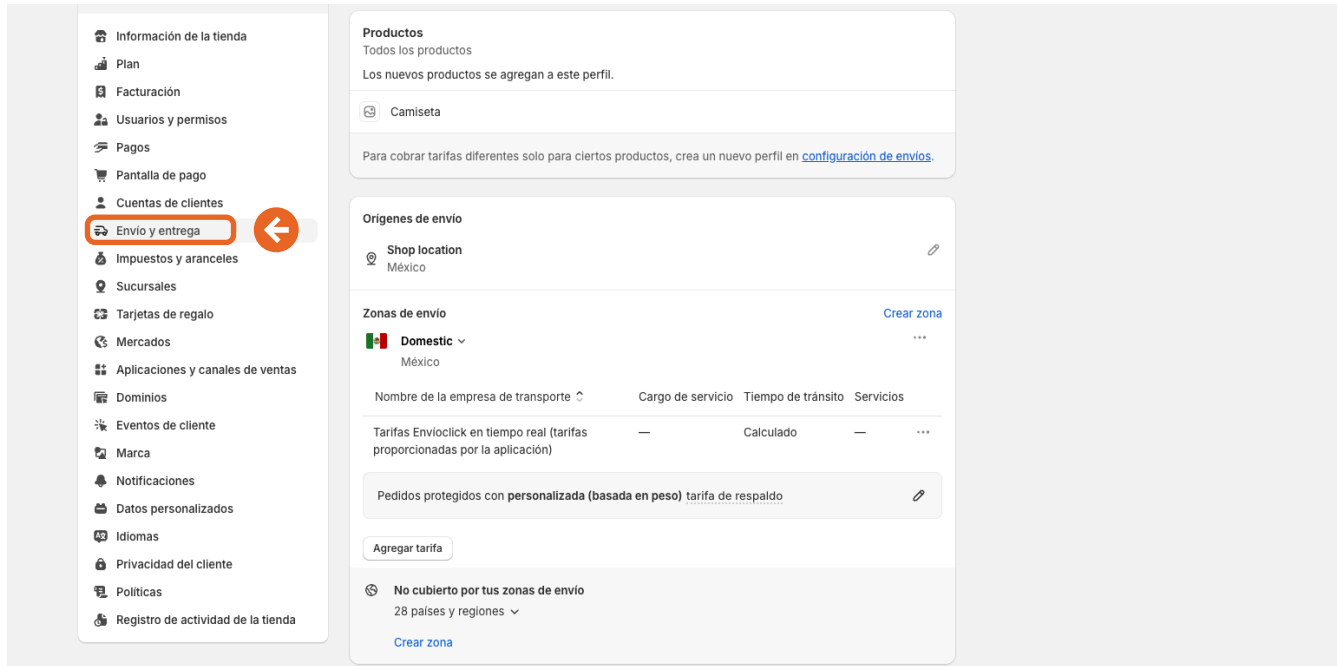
Información de la tienda
Plan
Facturación
Usuarios y permisos
Pagos
Pantalla de pago
Cuentas de clientes
Envío y entrega
Impuestos y aranceles
Sucursales
Tarjetas de regalo
Mercados
Aplicaciones y canales de ventas
Dominios
Eventos de cliente
Marca
Notificaciones
Datos personalizados
Idiomas
Privacidad del cliente
Políticas
Registro de actividad de la tienda

Productos
Todos los productos
Los nuevos productos se agregan a este perfil.

Camiseta

Para cobrar tarifas diferentes solo para ciertos productos, crea un nuevo perfil en configuración de envíos.

Orígenes de envío
Shop location
México

Zonas de envío
Crear zona
Domestic
México

| Nombre de la empresa de transporte | Cargo de servicio | Tiempo de tránsito | Servicios |
|---|---|---|---|
| Tarifas Envioclick en tiempo real (tarifas proporcionadas por la aplicación) | — | Calculado | — |

Pedidos protegidos con personalizada (basada en peso) tarifa de respaldo

Agregar tarifa

No cubierto por tus zonas de envío
28 países y regiones
Crear zona